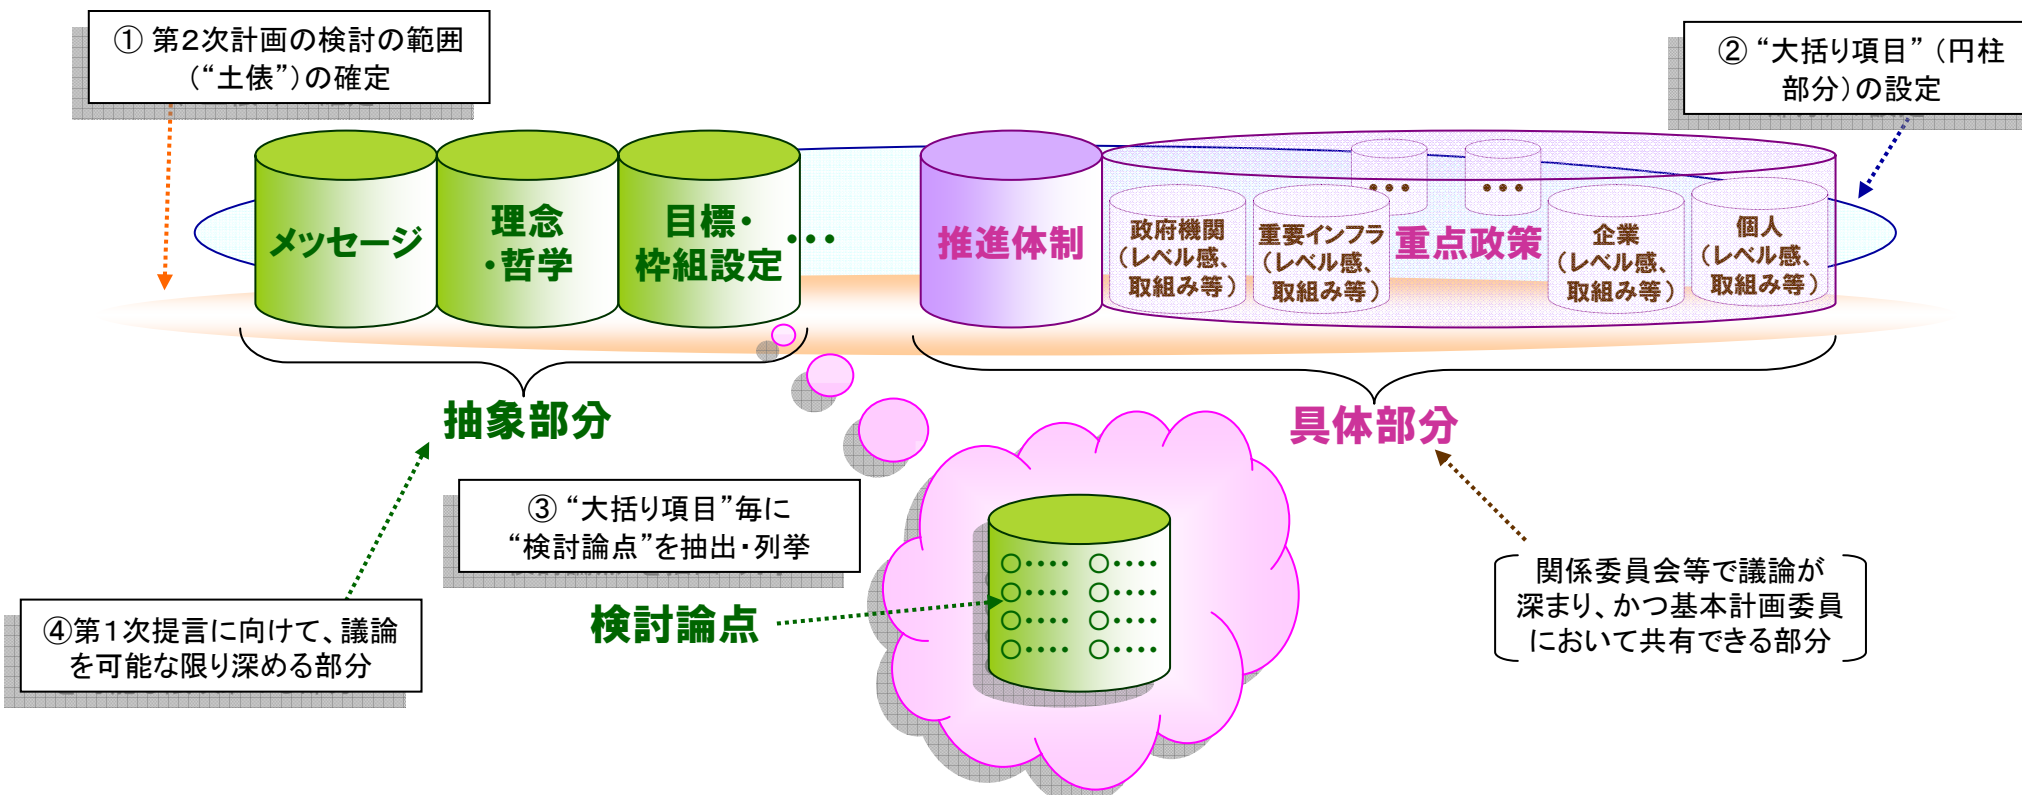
① 第2次計画の検討の範囲（“土俵”）の確定

② “大括り項目”（円柱部分）の設定

メッセージ

理念・哲学

目標・枠組設定

・・・

推進体制

政府機関（レベル感、取組み等）

重要インフラ（レベル感、取組み等）

・・・

・・・

重点政策

企業（レベル感、取組み等）

個人（レベル感、取組み等）

抽象部分

具体部分

③ “大括り項目”毎に“検討論点”を抽出・列挙

検討論点

○・・・・ ○・・・・
○・・・・ ○・・・・
○・・・・ ○・・・・
○・・・・ ○・・・・

④第1次提言に向けて、議論を可能な限り深める部分

関係委員会等で議論が深まり、かつ基本計画委員において共有できる部分